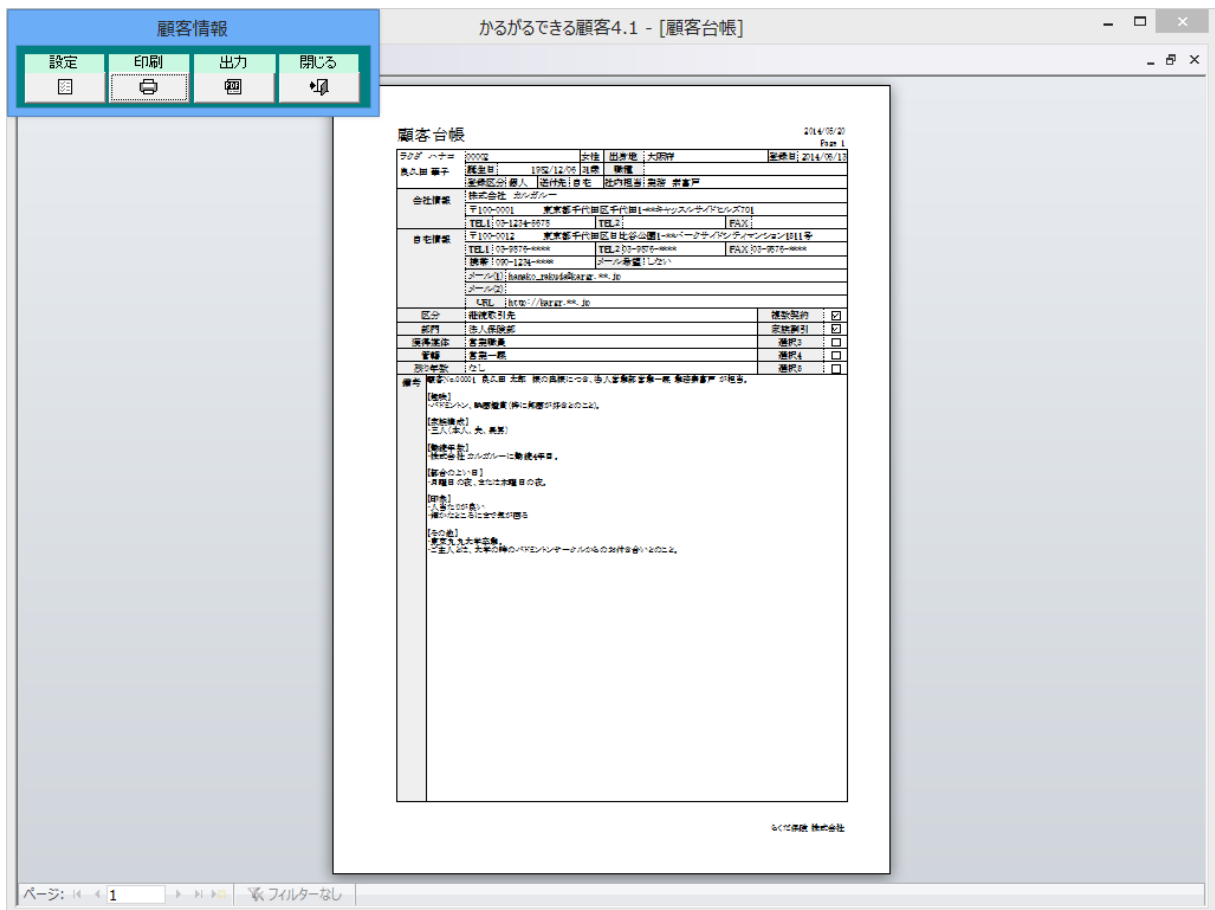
顧客情報

設定 印刷 出力 閉じる

かるがるできる顧客4.1 - [顧客台帳]

顧客台帳

2014/05/20
Page 1

| ラクダ ハナコ | 000002 | 女性 | 出身地 | 大阪府 | 登録日 | 2014/05/13 |
|---|---|---|---|---|---|---|
| 良久田 華子 | 誕生日 | 1952/12/06 | 年齢 | 職種 | | |
| | 登録区分 個人 | 送付先 自宅 | 社内担当 | 営業部 岸富戸 | | |

| 会社情報 | 株式会社 カルガルー |
|---|---|
| | 〒100-0001 東京都千代田区千代田1-**キャッスルサイドヒルズ701 |
| | TEL1 03-1234-5678 | TEL2 | FAX |

| 自宅情報 | 〒100-0012 東京都千代田区日比谷公園1-**パークサイドシティマンション1811号 |
|---|---|
| | TEL1 03-9876-**** | TEL2 03-9876-**** | FAX 03-9876-**** |
| | 携帯 090-1234-**** | メール希望 しない |
| | メール(1) hanako_rakuda@kargr.**.jp |
| | メール(2) |
| | URL http://kargr.**.jp |

| 区分 | 継続取引先 | 継続契約 | ☑ |
|---|---|---|---|
| 部門 | 法人保険部 | 家族割引 | ☑ |
| 獲得媒体 | 営業職員 | 選択3 | ☐ |
| 管轄 | 営業一課 | 選択4 | ☐ |
| 取引年数 | なし | 選択5 | ☐ |

備考 顧客No.00001 良久田 太郎 様の紹介につき、法人営業部 営業一課 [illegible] が担当。

【趣味】
・バドミントン、映画鑑賞(特に洋画が好きとのこと)。

【家族構成】
・3人(本人、夫、長男)

【勤続年数】
・株式会社 カルガルーに勤続4年目。

【都合のよい日】
・月曜日の夜、または木曜日の夜。

【印象】
・人当たりが良い
・細かなところにまで気が回る

【その他】
・東京丸丸大学卒業。
・ご主人とは、大学の時のバドミントンサークルからのお付き合いとのこと。

らくだ保険 株式会社

ページ: 1 フィルターなし